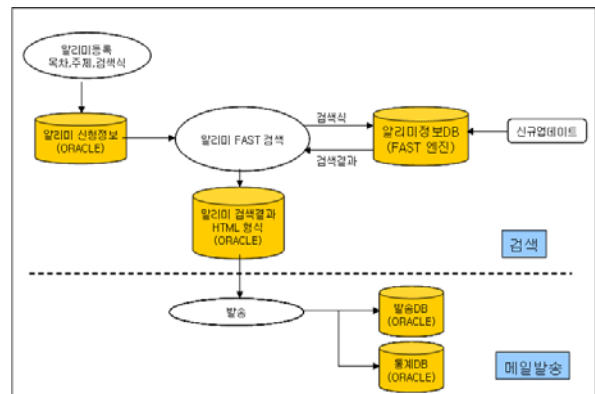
알리미등록
목차,주제,검색식

알리미 신청정보
(ORACLE)

알리미 FAST 검색

검색식

검색결과

알리미정보DB
(FAST 엔진)

신규업데이트

알리미 검색결과
HTML 형식
(ORACLE)

검색

발송

발송DB
(ORACLE)

통계DB
(ORACLE)

메일발송